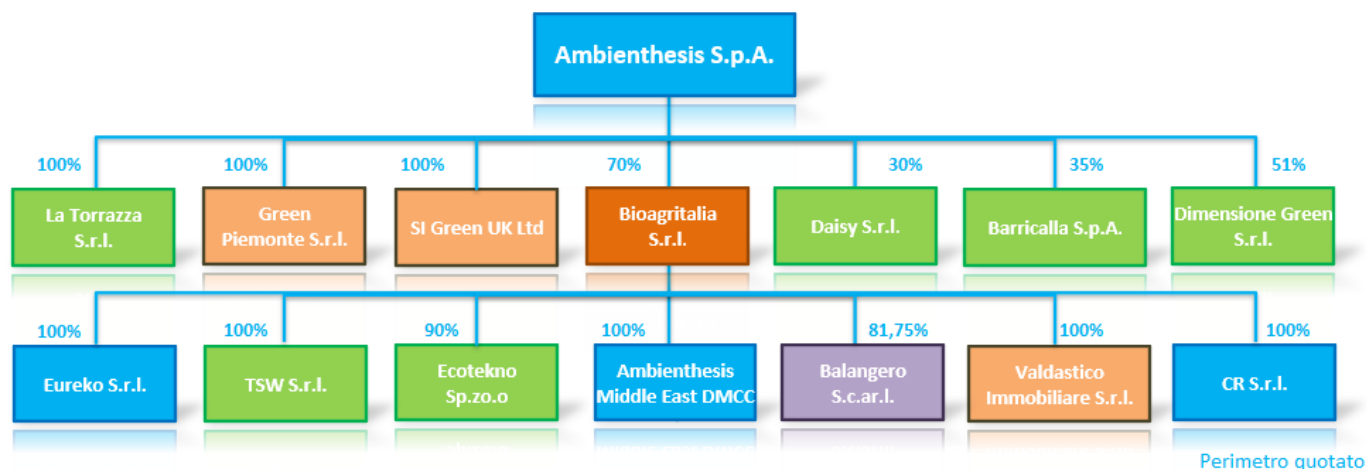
Ambienthesis S.p.A.

100%
La Torrazza S.r.l.

100%
Green Piemonte S.r.l.

100%
SI Green UK Ltd

70%
Bioagritalia S.r.l.

30%
Daisy S.r.l.

35%
Barricalla S.p.A.

51%
Dimensione Green S.r.l.

100%
Eureko S.r.l.

100%
TSW S.r.l.

90%
Ecotekno Sp.zo.o

100%
Ambienthesis Middle East DMCC

81,75%
Balangero S.c.ar.l.

100%
Valdastico Immobiliare S.r.l.

100%
CR S.r.l.

Perimetro quotato